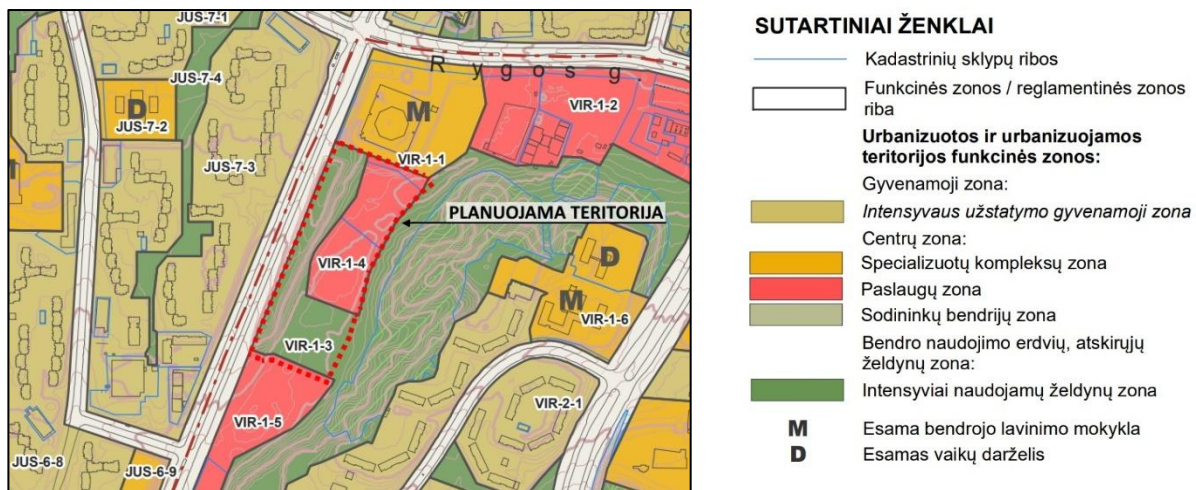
JUS-7-1
JUS-7-4
D
JUS-7-2
JUS-7-3
Rygos g
M
VIR-1-2
VIR-1-1
PLANUOJAMA TERITORIJA
VIR-1-4
D
M
VIR-1-6
VIR-1-3
VIR-1-5
VIR-2-1
JUS-6-8
JUS-6-9

SUTARTINIAI ŽENKLAI
Kadastrinių sklypų ribos
Funkcinės zonos / reglamentinės zonos riba
Urbanizuotos ir urbanizuojamos teritorijos funkcinės zonos:
Gyvenamoji zona:
Intensyvaus užstatymo gyvenamoji zona
Centrų zona:
Specializuotų kompleksų zona
Paslaugų zona
Sodininkų bendrijų zona
Bendro naudojimo erdvių, atskirųjų želdynų zona:
Intensyviai naudojamų želdynų zona
M Esama bendrojo lavinimo mokykla
D Esamas vaikų darželis